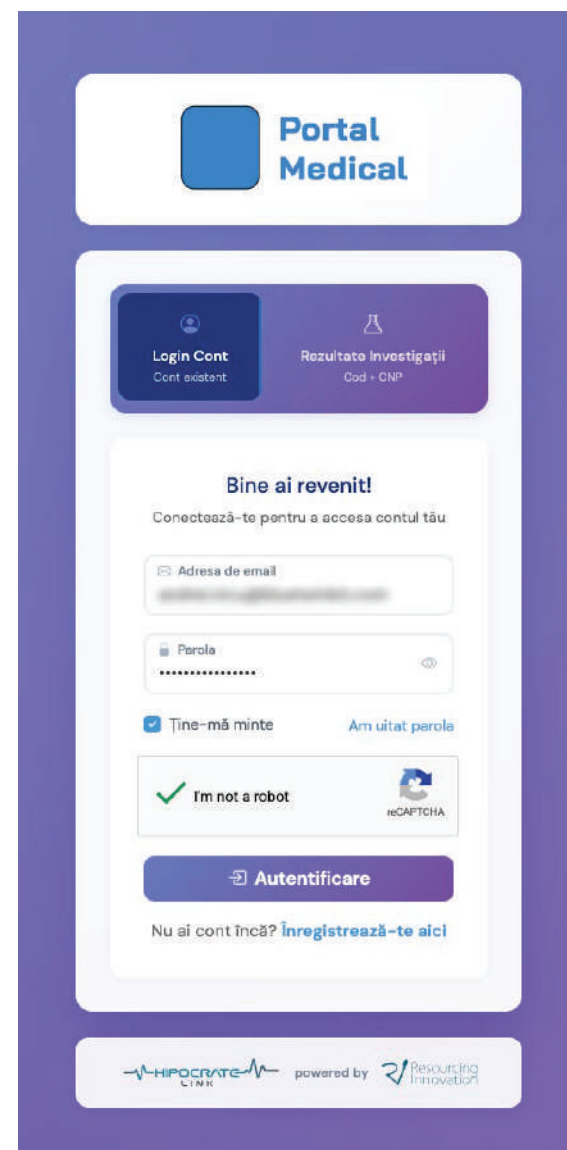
Portal Medical

Login Cont
Cont existent

Rezultate Investigații
Cod + CNP

Bine ai revenit!

Conectează-te pentru a accesa contul tău

Adresa de email
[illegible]

Parola
••••••••••••••••

Ține-mă minte

Am uitat parola

I'm not a robot

reCAPTCHA

Autentificare

Nu ai cont încă? Înregistrează-te aici

HIPOCRATE LINK powered by Resourcing Innovation